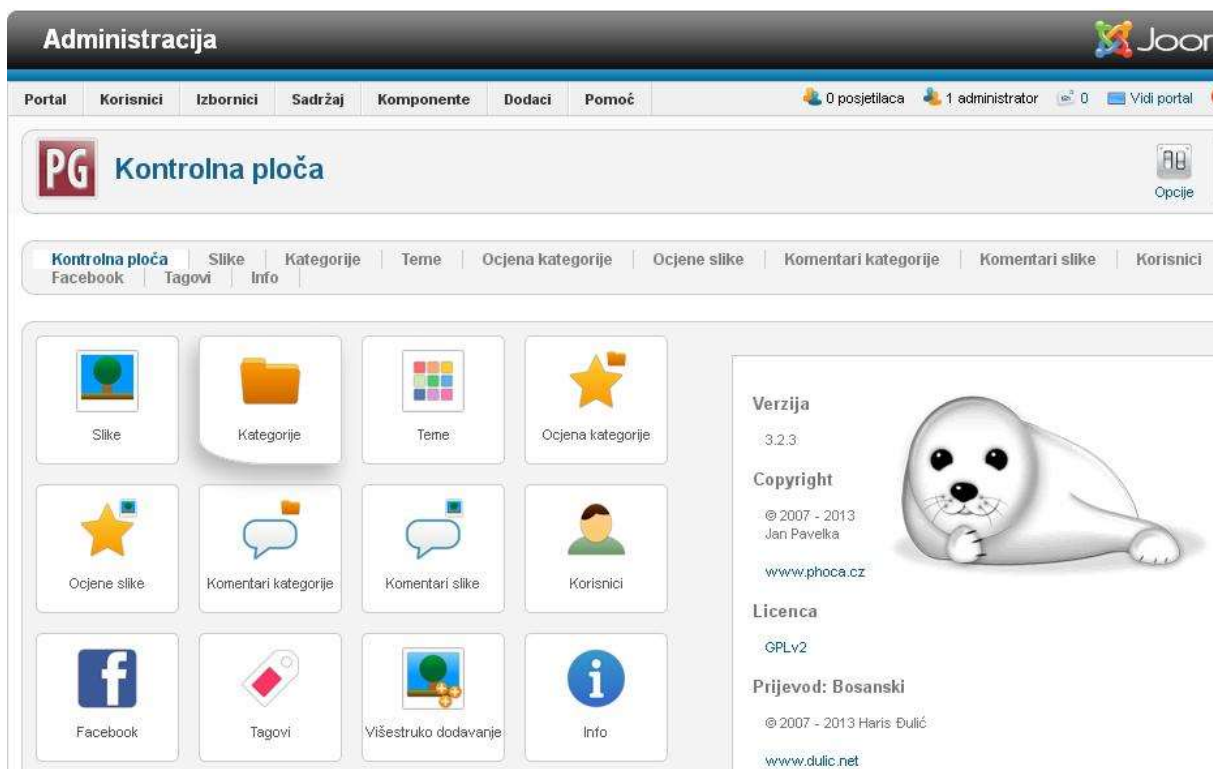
Administracija

Joon

Portal | Korisnici | Izbornici | Sadržaj | Komponente | Dodaci | Pomoć

0 posjetilaca | 1 administrator | 0 | Vidi portal

PG Kontrolna ploča

Opcije

Kontrolna ploča | Slike | Kategorije | Teme | Ocjena kategorije | Ocjene slike | Komentari kategorije | Komentari slike | Korisnici | Facebook | Tagovi | Info

Slike

Kategorije

Teme

Ocjena kategorije

Ocjene slike

Komentari kategorije

Komentari slike

Korisnici

Facebook

Tagovi

Višestruko dodavanje

Info

Verzija

3.2.3

Copyright

© 2007 - 2013
Jan Pavelka

www.phoca.cz

Licenca

GPLv2

Prijevod: Bosanski

© 2007 - 2013 Haris Đulić

www.dulic.net